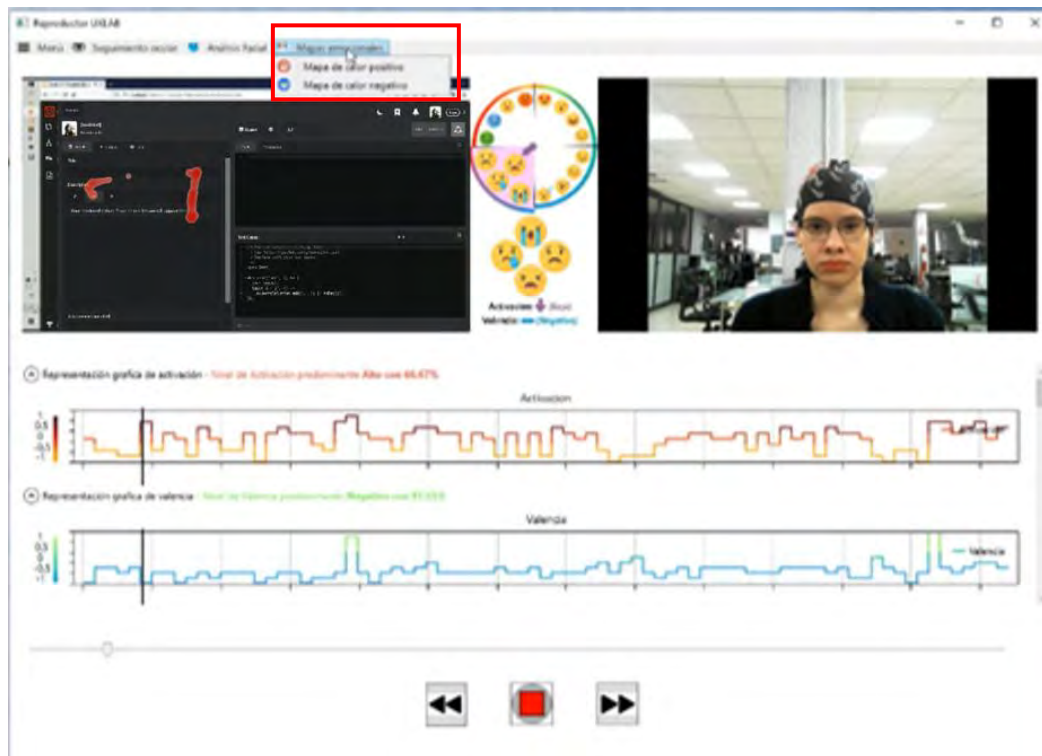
Reproductor UXLAB

Menú Seguimiento ocular Análisis Facial Mapas emocionales

Mapa de calor positivo
Mapa de calor negativo

Activación (Bajo)
Valencia (Negativo)

Representación grafica de activación - Nivel de Activación predominante Alto con 66.67%

Activacion

1
0.5
0
-0.5
-1

Representación grafica de valencia - Nivel de Valencia predominante: Negativo con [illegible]

Valencia

1
0.5
0
-0.5
-1

Valencia